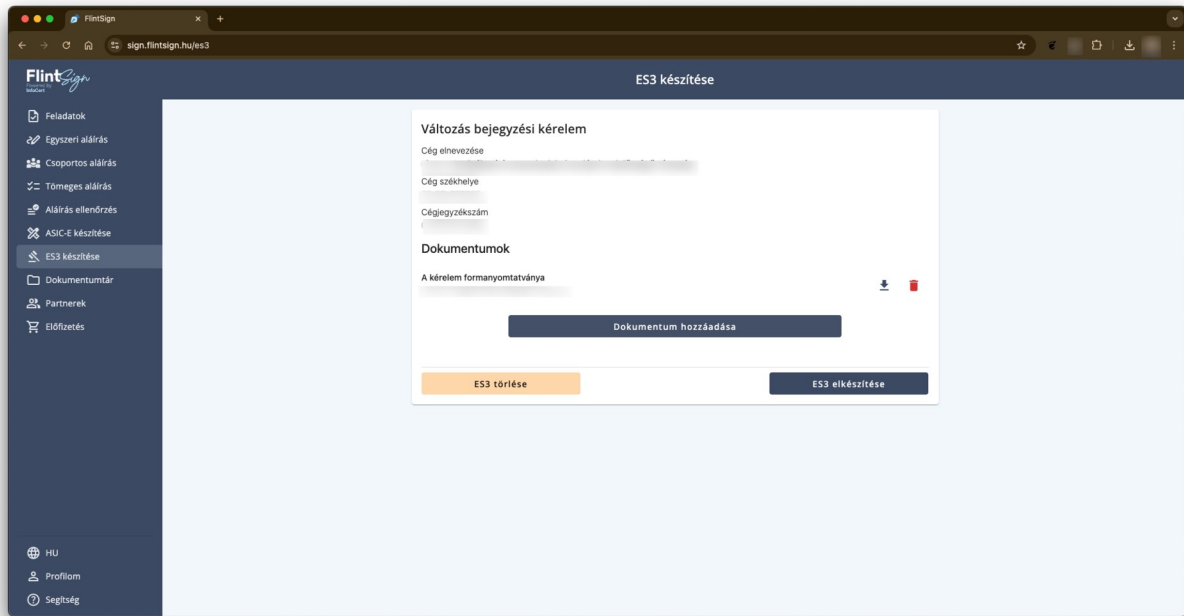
FlintSign
sign.flintsign.hu/es3

FlintSign
Powered by InfoCert

ES3 készítése

Feladatok
Egyszeri aláírás
Csoportos aláírás
Tömeges aláírás
Aláírás ellenőrzés
ASIC-E készítése
ES3 készítése
Dokumentumtár
Partnerek
Előfizetés

Változás bejegyzési kérelem
Cég elnevezése
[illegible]
Cég székhelye
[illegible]
Cégjegyzékszám
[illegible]

Dokumentumok
A kérelem formanyomtatványa
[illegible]

Dokumentum hozzáadása

ES3 törlése
ES3 elkészítése

HU
Profilom
Segítség